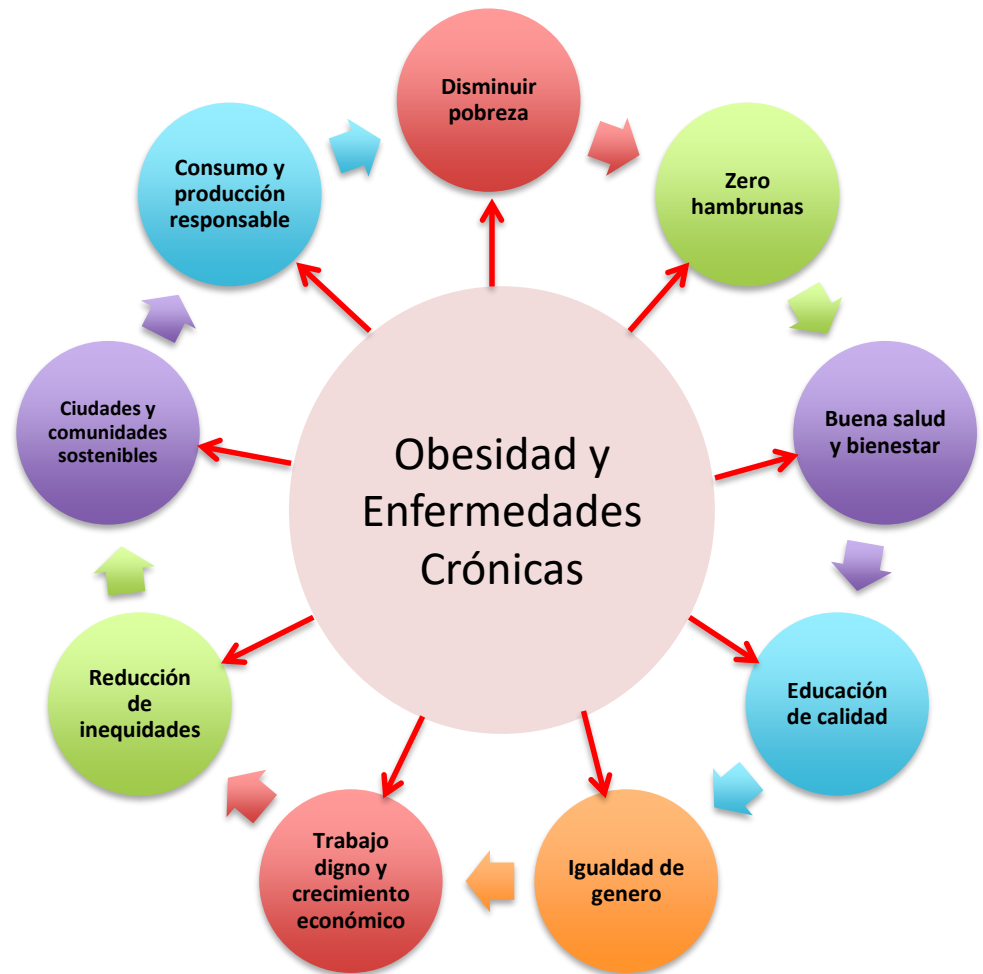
Obesidad y Enfermedades Crónicas

Disminuir pobreza

Zero hambrunas

Buena salud y bienestar

Educación de calidad

Igualdad de genero

Trabajo digno y crecimiento económico

Reducción de inequidades

Ciudades y comunidades sostenibles

Consumo y producción responsable